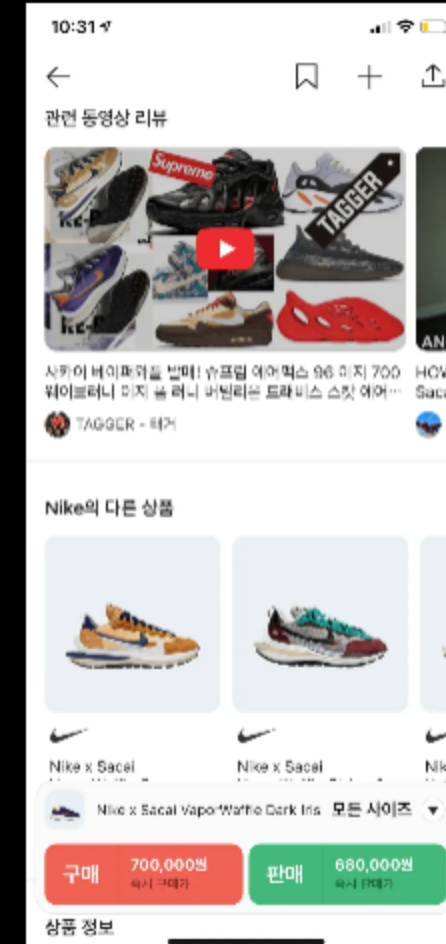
10:31

관련 동영상 리뷰

Supreme

TAGGER

사카이 베이퍼와플 발매! 슈프림 에어맥스 96 이지 700 웨이브러너 이지 폼 러너 버턴리온 트래비스 스캇 에어...

TAGGER - 태거

HOW Saca

AN

Nike의 다른 상품

Nike x Sacai

Nike x Sacai

Nik

Nike x Sacai VaporWaffle Dark Iris

모든 사이즈

구매

700,000원

즉시 구매가

판매

680,000원

즉시 판매가

상품 정보